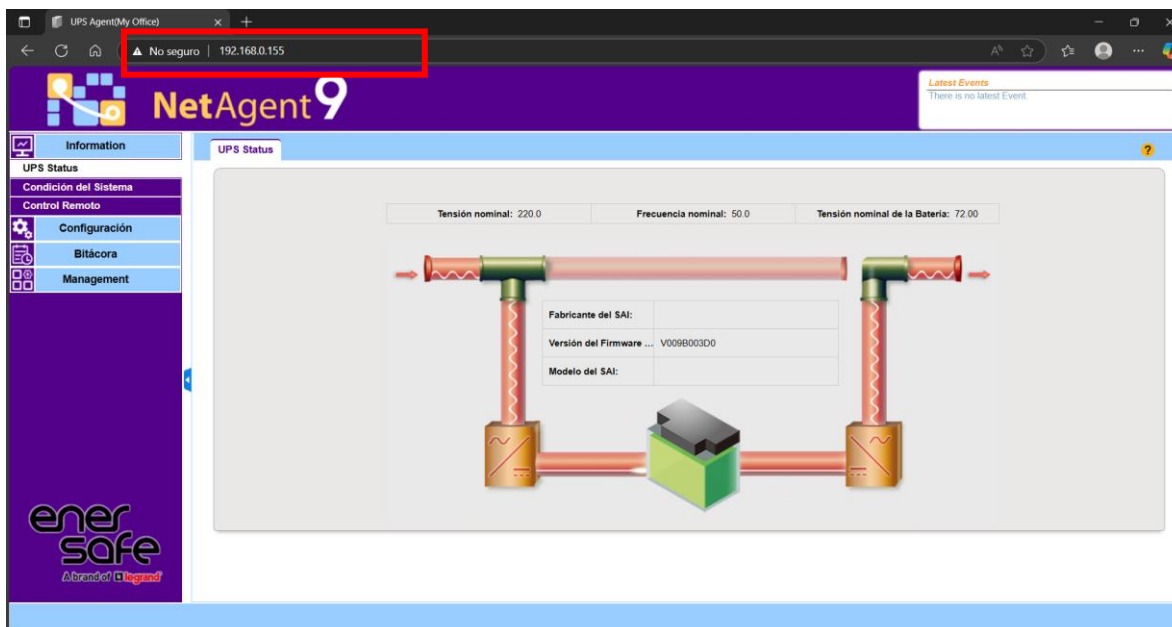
UPS Agent(My Office)

No seguro | 192.168.0.155

NetAgent 9

Latest Events
There is no latest Event.

Information
UPS Status
Condición del Sistema
Control Remoto
Configuración
Bitácora
Management

UPS Status

?

| Tensión nominal: 220.0 | Frecuencia nominal: 50.0 | Tensión nominal de la Bateria: 72.00 |
|---|---|---|

| Fabricante del SAI: | |
|---|---|
| Versión del Firmware ... | V009B003D0 |
| Modelo del SAI: | |

ener safe
A brand of legrand